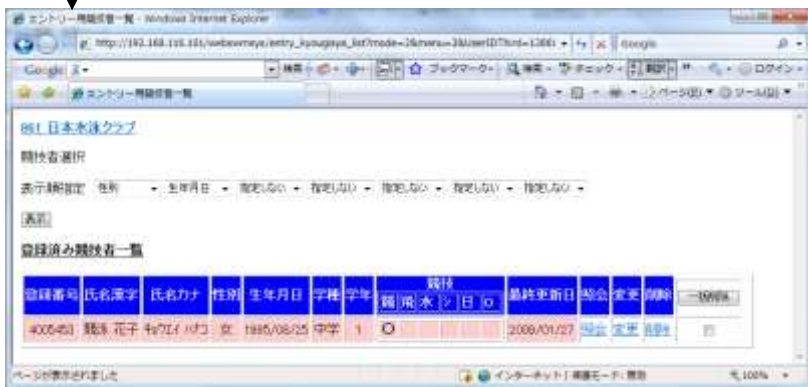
エントリー用競技者一覧 - Windows Internet Explorer

http://192.168.116.101/webservneys/entry_kyougisya_list?mode=2&menu=3&UserID?&rd=1366

Google

ブックマーク

チェック

翻訳

ログイン

エントリー用競技者一覧

ページ

ツール

001 日本水泳クラブ

競技者選択

表示順指定 性別 生年月日 指定しない 指定しない 指定しない 指定しない 指定しない

表示

登録済み競技者一覧

| 登録番号 | 氏名漢字 | 氏名カナ | 性別 | 生年月日 | 学種 | 学年 | 競技 競 飛 水 シ 日 ロ | 最終更新日 | 照会 | 変更 | 削除 | 一括削除 |
|---|---|---|---|---|---|---|---|---|---|---|---|---|
| 4005453 | 競泳 花子 | キョウエイ ハナコ | 女 | 1995/08/25 | 中学 | 1 | ○ | 2008/01/27 | 照会 | 変更 | 削除 | |

ページが表示されました

インターネット | 保護モード: 無効

100%